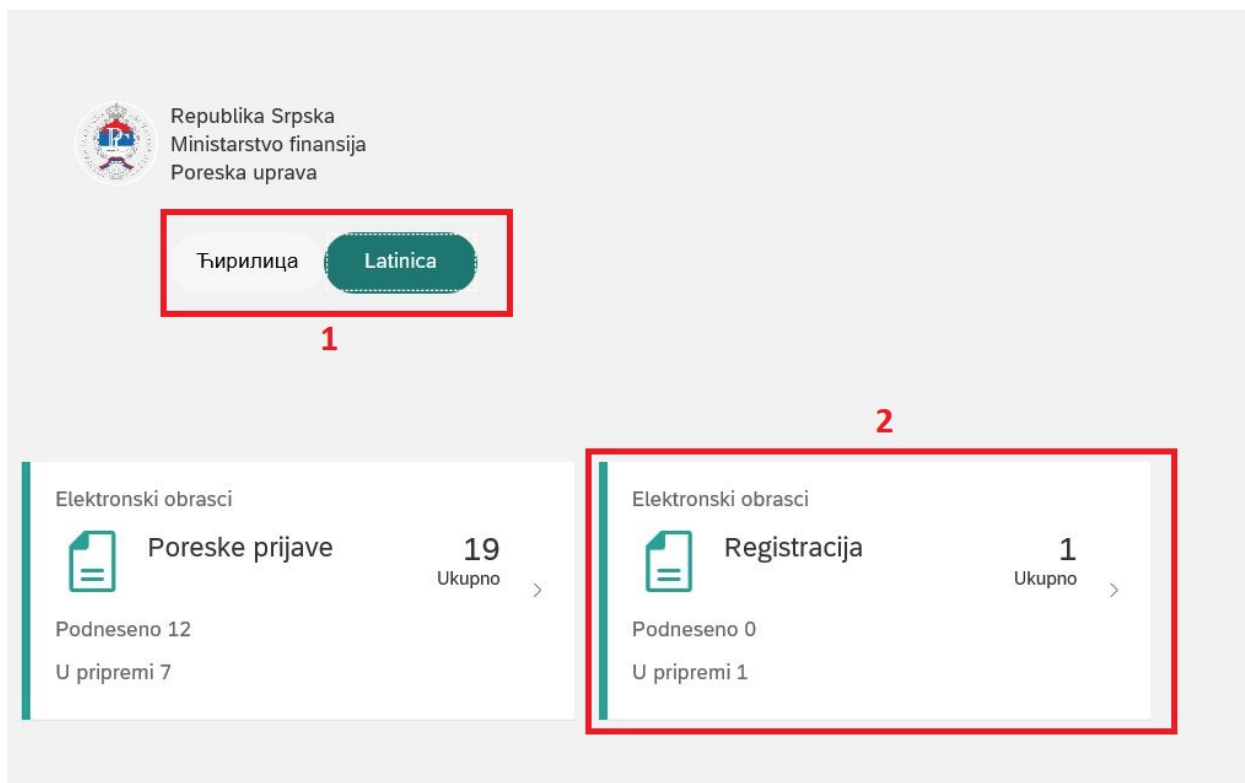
Republika Srpska
Ministarstvo finansija
Poreska uprava

Ћирилица Latinica

1

2

Elektronski obrasci
Poreske prijave 19
Ukupno
Podneseno 12
U pripremi 7

Elektronski obrasci
Registracija 1
Ukupno
Podneseno 0
U pripremi 1